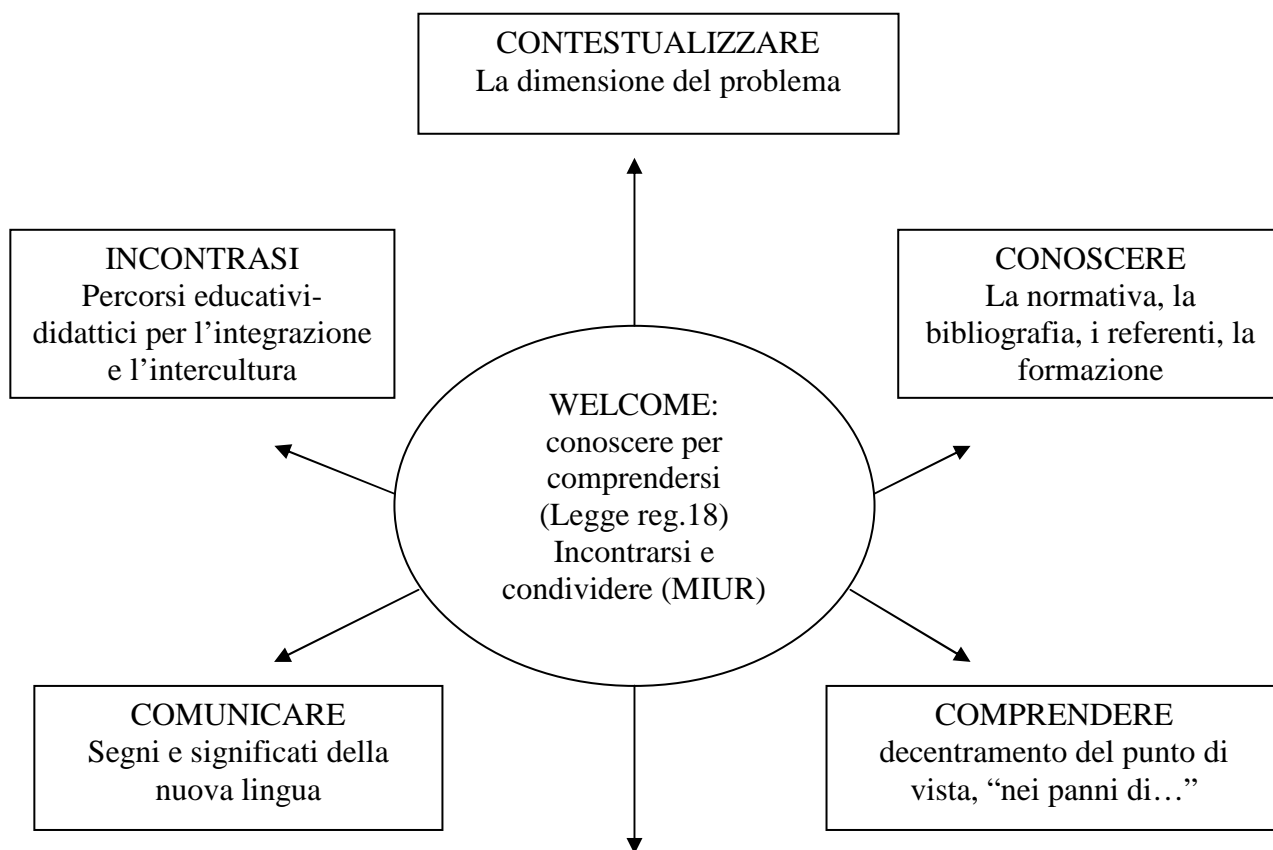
CONTESTUALIZZARE
La dimensione del problema

INCONTRASI
Percorsi educativi-didattici per l'integrazione e l'intercultura

CONOSCERE
La normativa, la bibliografia, i referenti, la formazione

WELCOME:
conoscere per comprendersi (Legge reg.18)
Incontrarsi e condividere (MIUR)

COMUNICARE
Segni e significati della nuova lingua

COMPRENDERE
decentramento del punto di vista, "nei panni di…"